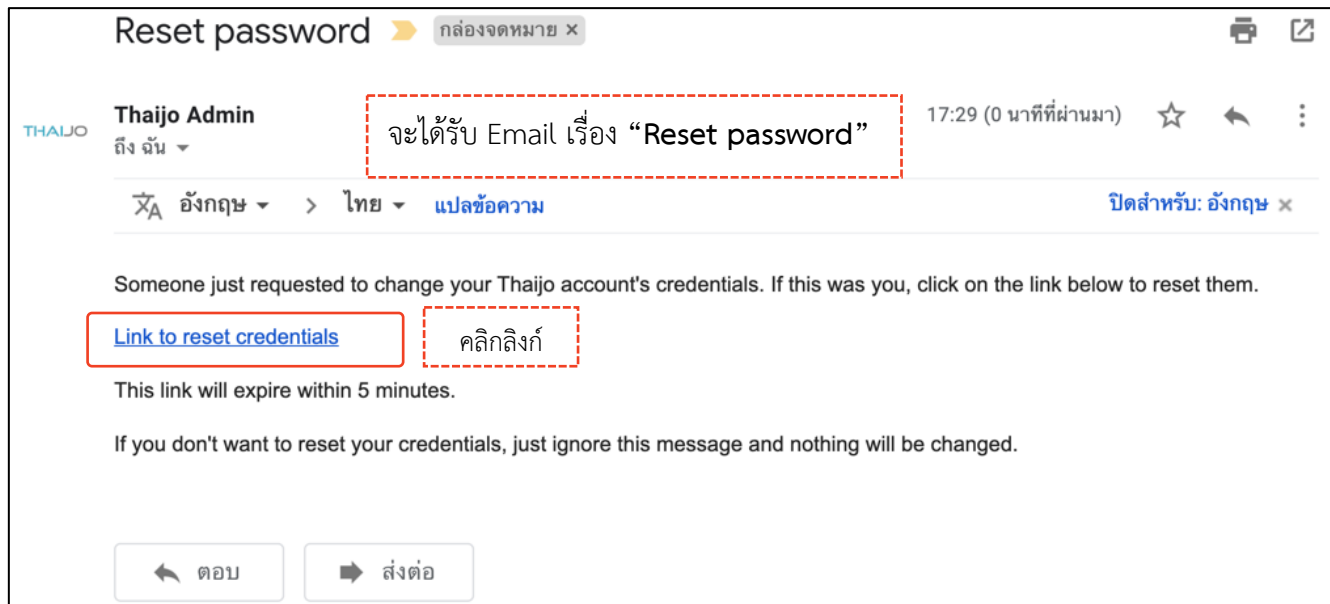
Reset password กล่องจดหมาย ×

THAIJO

Thaijo Admin
ถึง ฉัน

จะได้รับ Email เรื่อง "Reset password"

17:29 (0 นาทีที่ผ่านมา)

อังกฤษ > ไทย แปลข้อความ

ปิดสำหรับ: อังกฤษ ×

Someone just requested to change your Thaijo account's credentials. If this was you, click on the link below to reset them.

Link to reset credentials

คลิกลิงก์

This link will expire within 5 minutes.

If you don't want to reset your credentials, just ignore this message and nothing will be changed.

ตอบ

ส่งต่อ